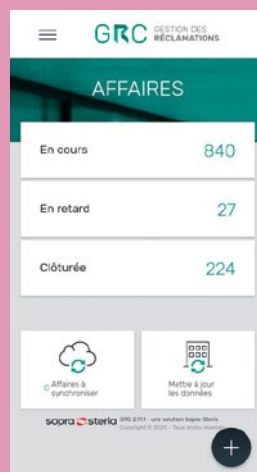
GRC GESTION DES RÉCLAMATIONS

AFFAIRES

En cours 840

En retard 27

Clôturée 224

0 Affaires à synchroniser

Mettre à jour les données

sopra steria GRC 2.11.1 - une solution Sopra Steria Copyright © 2020 - Tous droits réservés

+